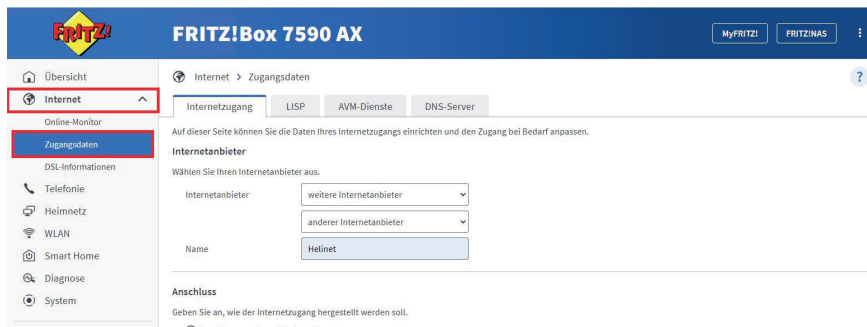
FRITZ!

FRITZ!Box 7590 AX

MyFRITZ!

FRITZ!NAS

Übersicht

Internet

Online-Monitor

Zugangsdaten

DSL-Informationen

Telefonie

Heimnetz

WLAN

Smart Home

Diagnose

System

Internet > Zugangsdaten

?

Internetzugang

LISP

AVM-Dienste

DNS-Server

Auf dieser Seite können Sie die Daten Ihres Internetzugangs einrichten und den Zugang bei Bedarf anpassen.

Internetanbieter

Wählen Sie Ihren Internetanbieter aus.

Internetanbieter

weitere Internetanbieter

anderer Internetanbieter

Name

Helinet

Anschluss

Geben Sie an, wie der Internetzugang hergestellt werden soll.